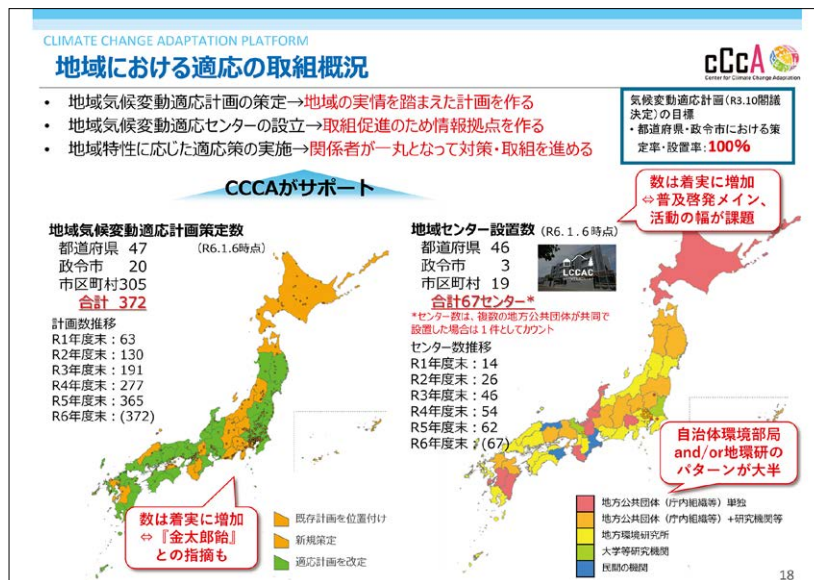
CLIMATE CHANGE ADAPTATION PLATFORM

地域における適応の取組概況

cCCA
Center for Climate Change Adaptation

• 地域気候変動適応計画の策定→地域の実情を踏まえた計画を作る
• 地域気候変動適応センターの設立→取組促進のため情報拠点を作る
• 地域特性に応じた適応策の実施→関係者が一丸となって対策・取組を進める

気候変動適応計画（R3.10閣議決定）の目標
• 都道府県・政令市における策定率・設置率：100%

CCCAがサポート

数は着実に増加
⇔普及啓発メイン、活動の幅が課題

地域気候変動適応計画策定数
都道府県 47 （R6.1.6時点）
政令市 20
市区町村305
合計 372

計画数推移
R1年度末：63
R2年度末：130
R3年度末：191
R4年度末：277
R5年度末：365
R6年度末：(372)

地域センター設置数（R6.1.6時点）
都道府県 46
政令市 3
市区町村 19
LCCAC
合計67センター*
*センター数は、複数の地方公共団体が共同で設置した場合は1件としてカウント

センター数推移
R1年度末：14
R2年度末：26
R3年度末：46
R4年度末：54
R5年度末：62
R6年度末：(67)

自治体環境部局and/or地環研のパターンが大半

数は着実に増加
⇔『金太郎飴』との指摘も

既存計画を位置付け
新規策定
適応計画を改定

地方公共団体（庁内組織等）単独
地方公共団体（庁内組織等）+研究機関等
地方環境研究所
大学等研究機関
民間の機関

18